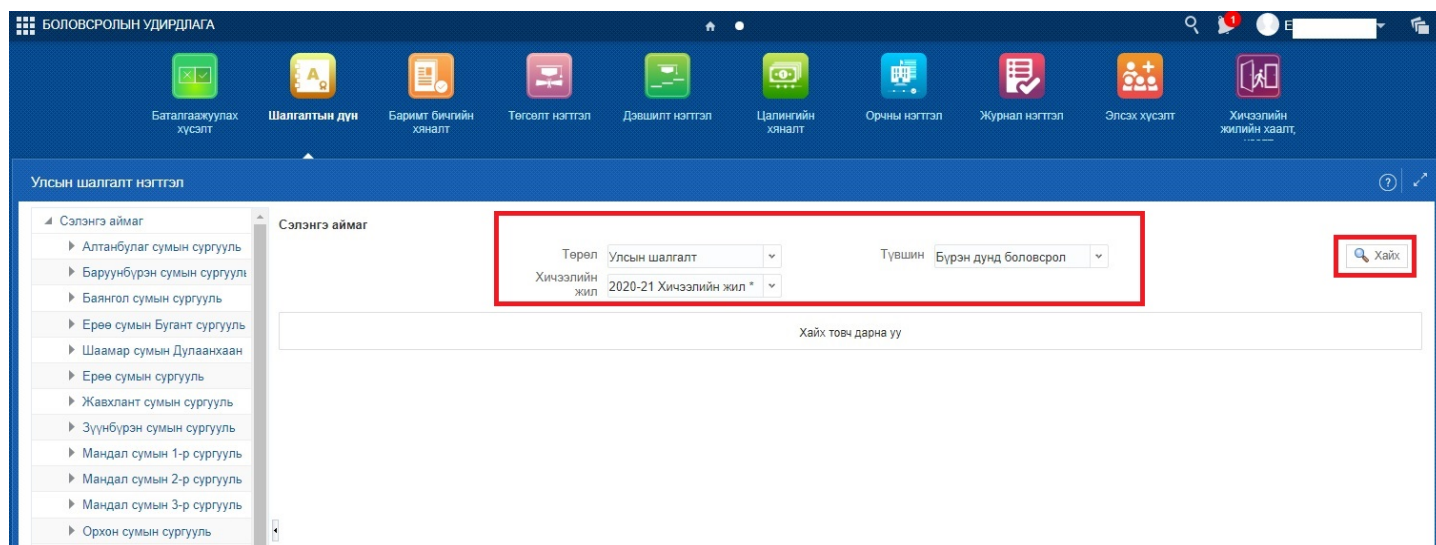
БОЛОВСРОЛЫН УДИРДЛАГА

1

E

Баталгаажуулах хүсэлт

Шалгалтын дүн

Баримт бичгийн хяналт

Төгсөлт нэгтгэл

Дэвшилт нэгтгэл

Цалингийн хяналт

Орчны нэгтгэл

Журнал нэгтгэл

Элсэх хүсэлт

Хичээлийн жилийн хаалт, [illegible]

Улсын шалгалт нэгтгэл

Сэлэнгэ аймаг
Алтанбулаг сумын сургууль
Баруунбүрэн сумын сургууль
Баянгол сумын сургууль
Ерөө сумын Бугант сургууль
Шаамар сумын Дулаанхаан
Ерөө сумын сургууль
Жавхлант сумын сургууль
Зүүнбүрэн сумын сургууль
Мандал сумын 1-р сургууль
Мандал сумын 2-р сургууль
Мандал сумын 3-р сургууль
Орхон сумын сургууль

Сэлэнгэ аймаг

Төрөл Улсын шалгалт

Түвшин Бүрэн дунд боловсрол

Хичээлийн жил 2020-21 Хичээлийн жил *

Хайх

Хайх товч дарна уу